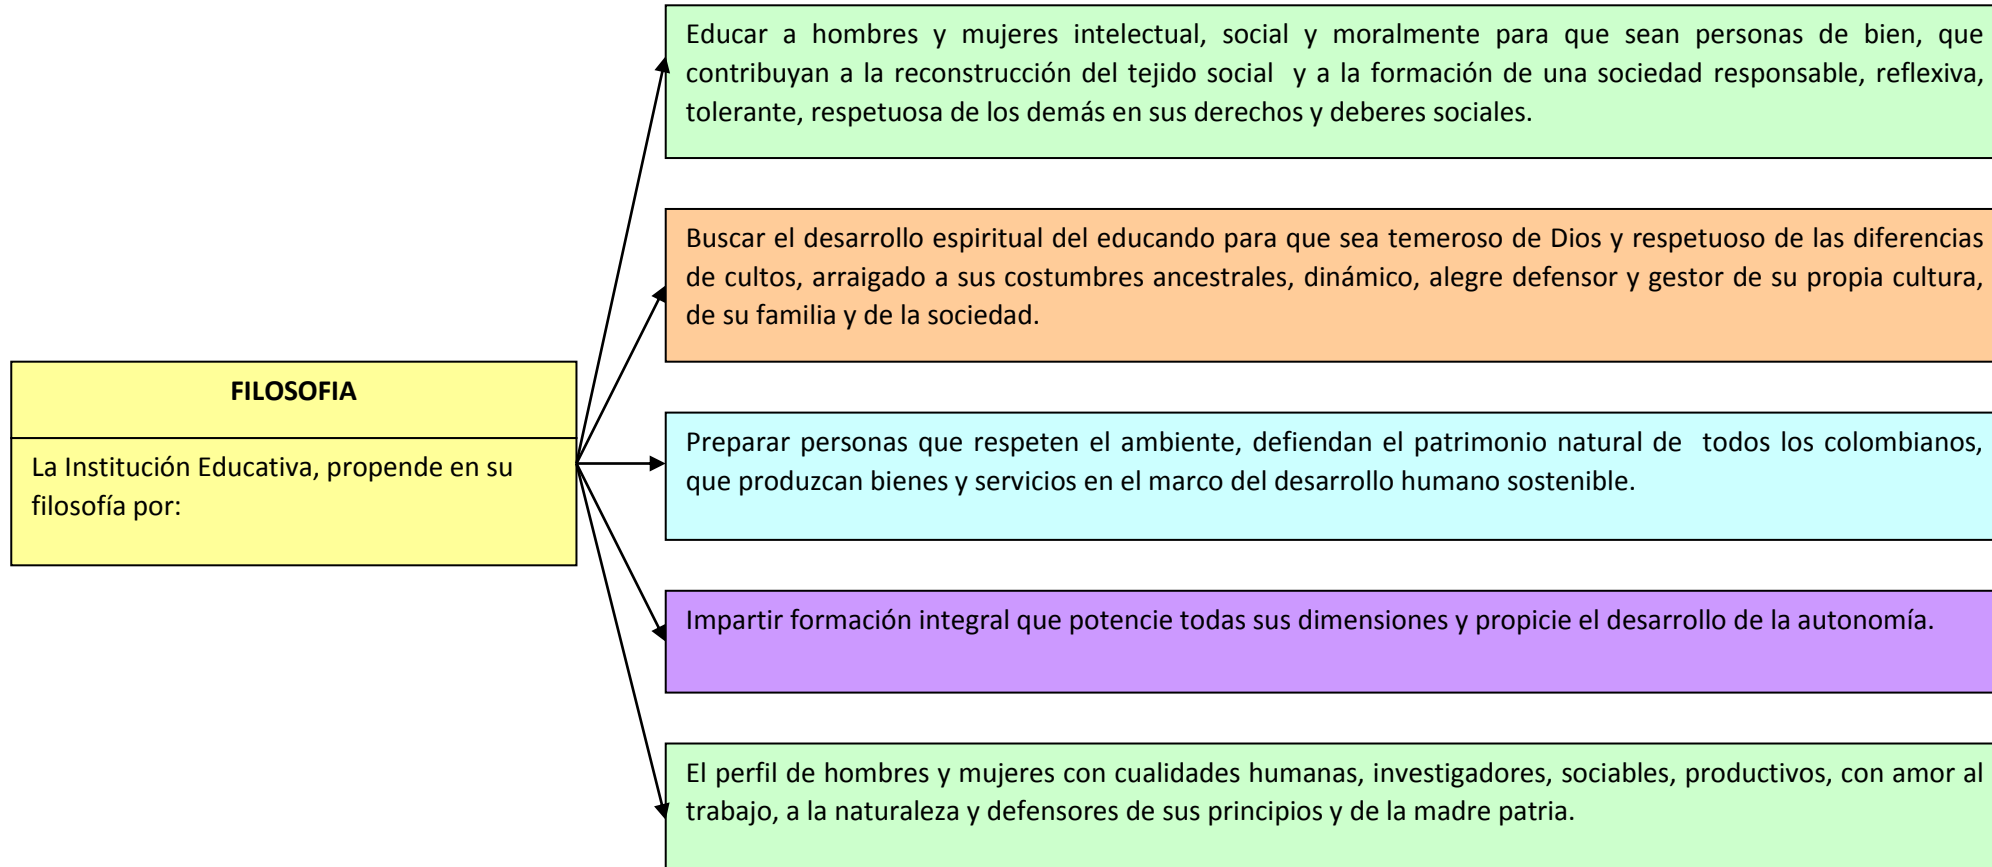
FILOSOFIA

La Institución Educativa, propende en su filosofía por:

Educar a hombres y mujeres intelectual, social y moralmente para que sean personas de bien, que contribuyan a la reconstrucción del tejido social y a la formación de una sociedad responsable, reflexiva, tolerante, respetuosa de los demás en sus derechos y deberes sociales.

Buscar el desarrollo espiritual del educando para que sea temeroso de Dios y respetuoso de las diferencias de cultos, arraigado a sus costumbres ancestrales, dinámico, alegre defensor y gestor de su propia cultura, de su familia y de la sociedad.

Preparar personas que respeten el ambiente, defiendan el patrimonio natural de todos los colombianos, que produzcan bienes y servicios en el marco del desarrollo humano sostenible.

Impartir formación integral que potencie todas sus dimensiones y propicie el desarrollo de la autonomía.

El perfil de hombres y mujeres con cualidades humanas, investigadores, sociables, productivos, con amor al trabajo, a la naturaleza y defensores de sus principios y de la madre patria.